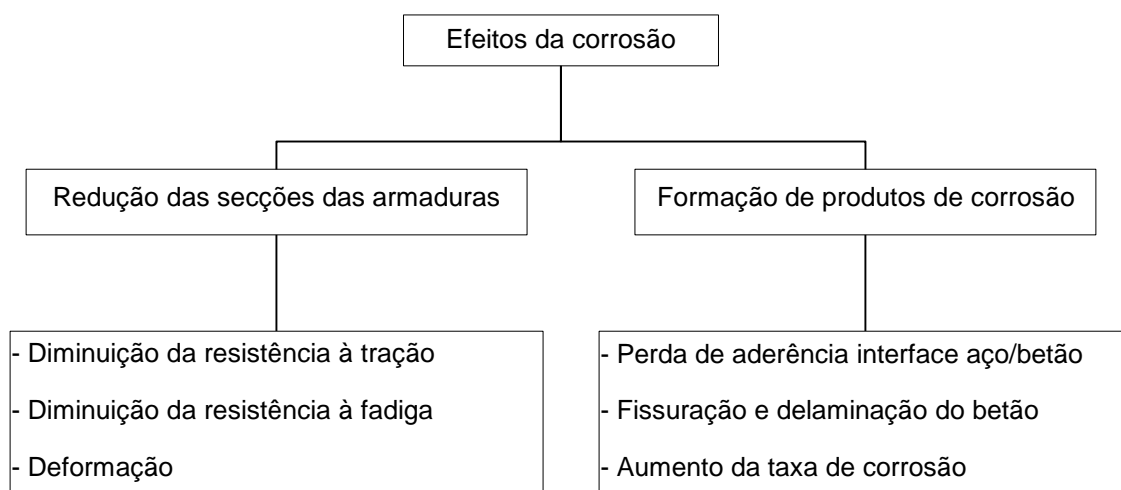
Efeitos da corrosão

Redução das secções das armaduras

- Diminuição da resistência à tração
- Diminuição da resistência à fadiga
- Deformação

Formação de produtos de corrosão

- Perda de aderência interface aço/betão
- Fissuração e delaminação do betão
- Aumento da taxa de corrosão